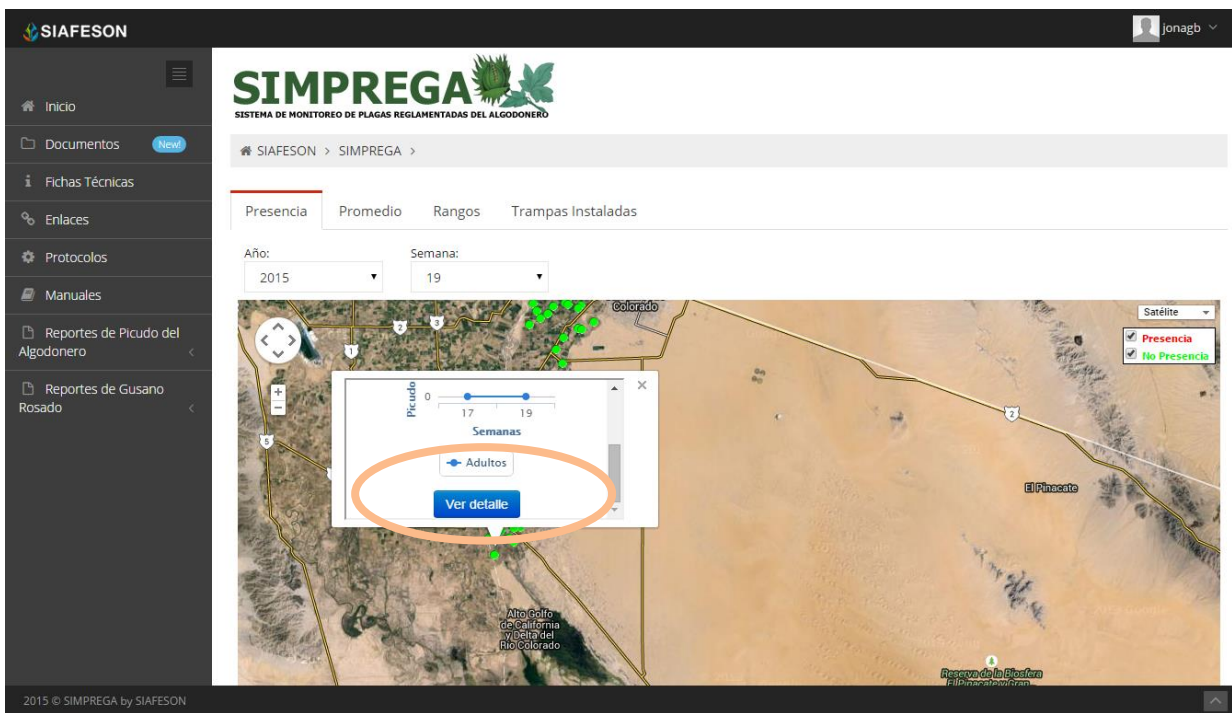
SIAFESON

jonagb

Inicio
Documentos New!
Fichas Técnicas
Enlaces
Protocolos
Manuales
Reportes de Picudo del Algodonero
Reportes de Gusano Rosado

SIMPREGA
SISTEMA DE MONITOREO DE PLAGAS REGLAMENTADAS DEL ALGODONERO

SIAFESON > SIMPREGA >

Presencia | Promedio | Rangos | Trampas Instaladas

Año: 2015
Semana: 19

Satélite
Presencia
No Presencia

Colorado
2
3
1
5
2

Picudo
0
17
19
Semanas
Adultos
Ver detalle

El Pinacate
Alto Golfo de California y Delta del Río Colorado
Reserva de la Biosfera El Pinacate y Gran

2015 © SIMPREGA by SIAFESON